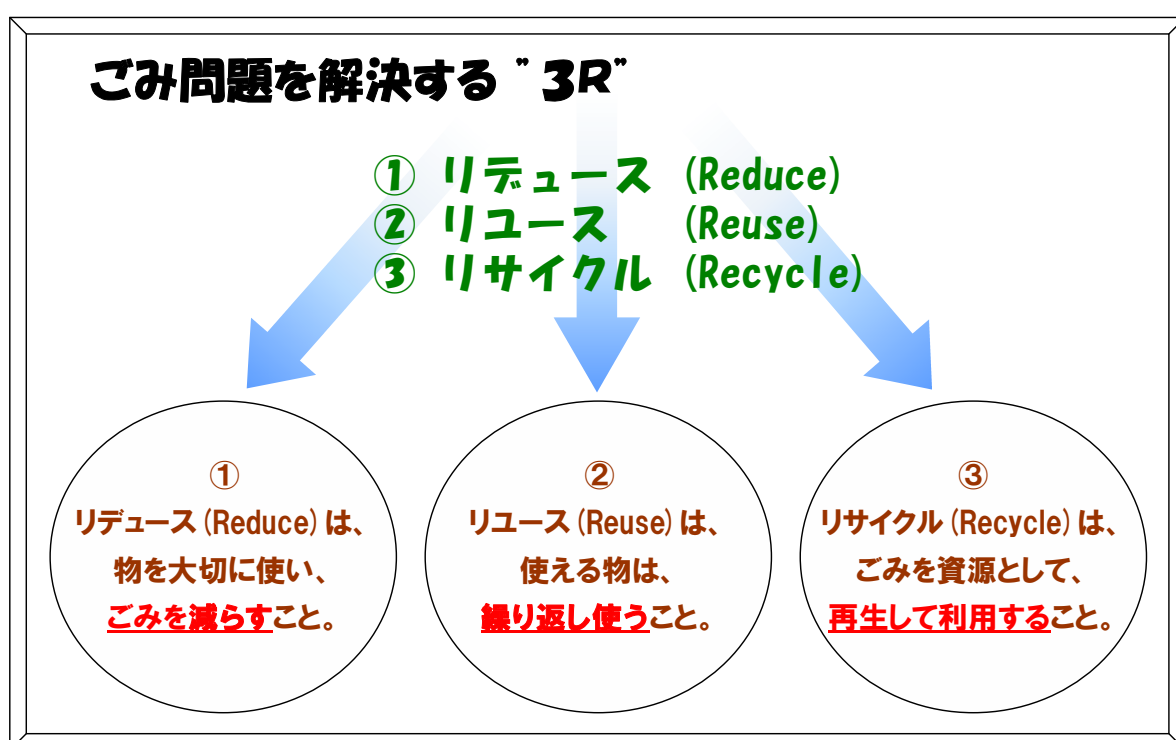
ごみ問題を解決する " 3R"

① リデュース (Reduce)
② リユース (Reuse)
③ リサイクル (Recycle)

①
リデュース (Reduce) は、
物を大切に使い、
ごみを減らすこと。

②
リユース (Reuse) は、
使える物は、
繰り返し使うこと。

③
リサイクル (Recycle) は、
ごみを資源として、
再生して利用すること。